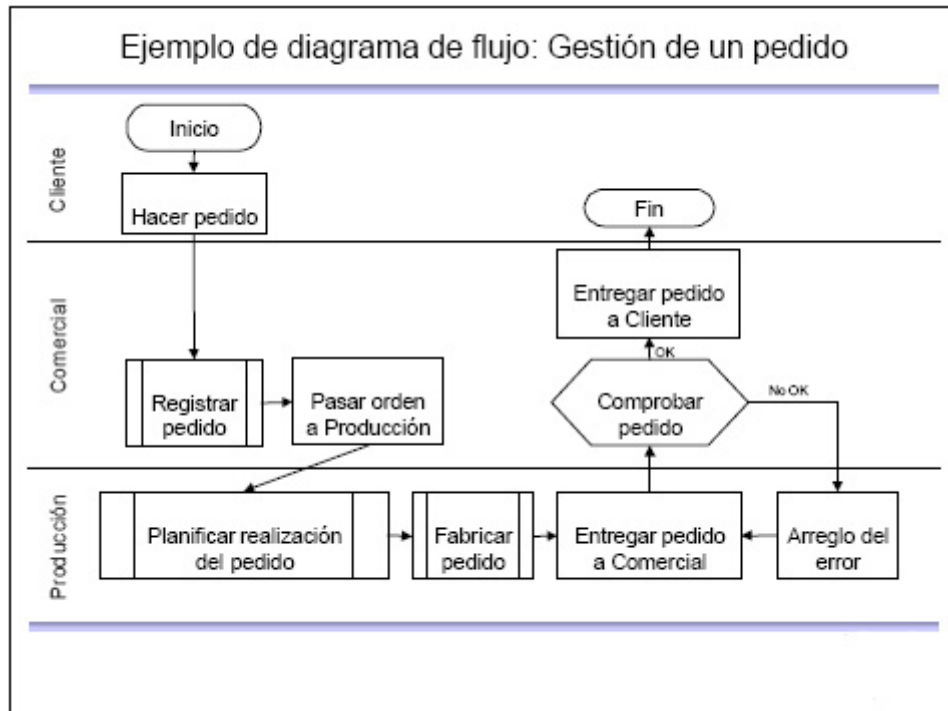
Ejemplo de diagrama de flujo: Gestión de un pedido

Cliente

Inicio

Hacer pedido

Fin

Comercial

Entregar pedido a Cliente

OK

No OK

Registrar pedido

Pasar orden a Producción

Comprobar pedido

Producción

Planificar realización del pedido

Fabricar pedido

Entregar pedido a Comercial

Arreglo del error